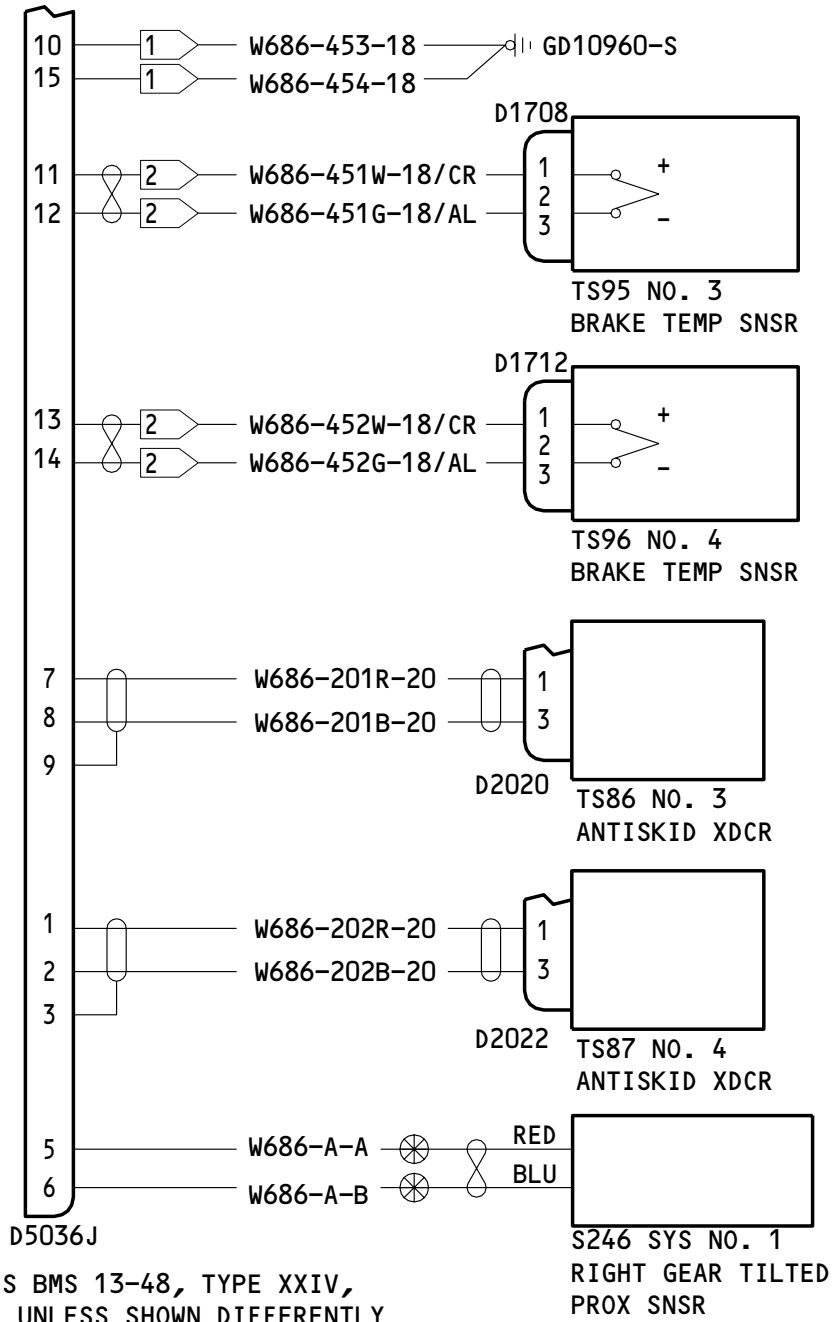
10
15
1
1
W686-453-18
W686-454-18
GD10960-S

D1708
11
12
2
2
W686-451W-18/CR
W686-451G-18/AL
1
2
3
+
-
TS95 NO. 3
BRAKE TEMP SNSR

D1712
13
14
2
2
W686-452W-18/CR
W686-452G-18/AL
1
2
3
+
-
TS96 NO. 4
BRAKE TEMP SNSR

7
8
9
W686-201R-20
W686-201B-20
1
3
D2020
TS86 NO. 3
ANTISKID XDCR

1
2
3
W686-202R-20
W686-202B-20
1
3
D2022
TS87 NO. 4
ANTISKID XDCR

5
6
W686-A-A
W686-A-B
RED
BLU
D5036J
S246 SYS NO. 1
RIGHT GEAR TILTED
PROX SNSR

S BMS 13-48, TYPE XXIV,
UNLESS SHOWN DIFFERENTLY